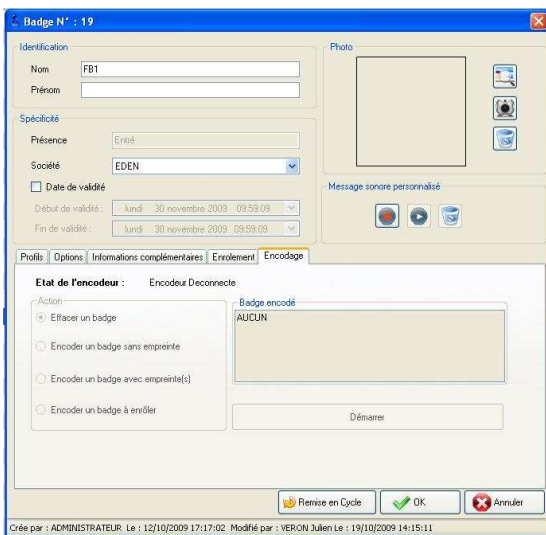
Badge N° : 19

Identification

Nom FB1

Prénom

Photo

Spécificité

Présence Entré

Société EDEN

Date de validité

Début de validité : lundi 30 novembre 2009 09:59:09

Fin de validité : lundi 30 novembre 2009 09:59:09

Message sonore personnalisé

Profils | Options | Informations complémentaires | Enrolement | Encodage

Etat de l'encodeur : Encodeur Deconnecte

Action

Effacer un badge

Encoder un badge sans empreinte

Encoder un badge avec empreinte(s)

Encoder un badge à enrôler

Badge encodé

AUCUN

Démarrer

Remise en Cycle | OK | Annuler

Crée par : ADMINISTRATEUR Le : 12/10/2009 17:17:02 Modifié par : VERON Julien Le : 19/10/2009 14:15:11